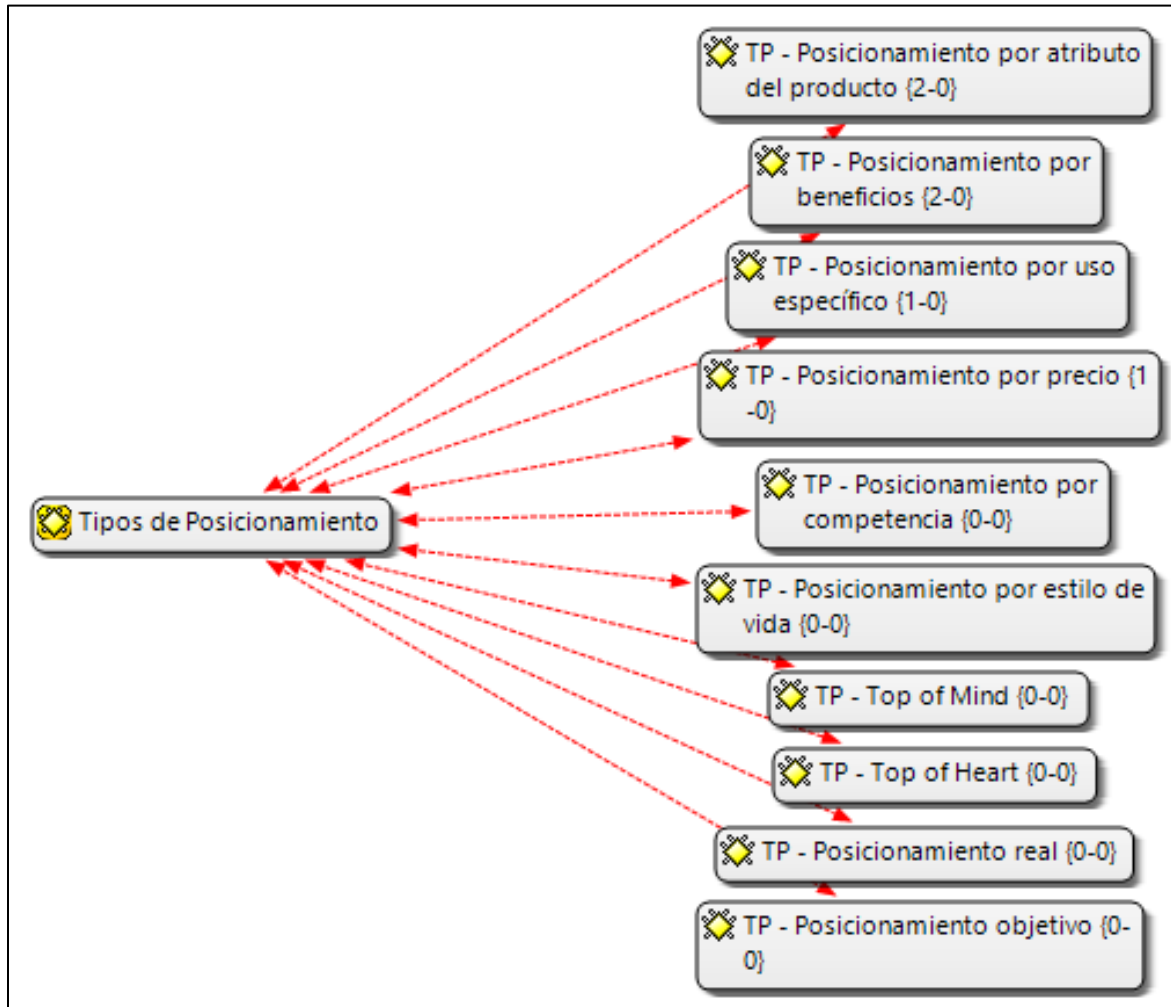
TP - Posicionamiento por atributo del producto {2-0}

TP - Posicionamiento por beneficios {2-0}

TP - Posicionamiento por uso específico {1-0}

TP - Posicionamiento por precio {1-0}

Tipos de Posicionamiento

TP - Posicionamiento por competencia {0-0}

TP - Posicionamiento por estilo de vida {0-0}

TP - Top of Mind {0-0}

TP - Top of Heart {0-0}

TP - Posicionamiento real {0-0}

TP - Posicionamiento objetivo {0-0}